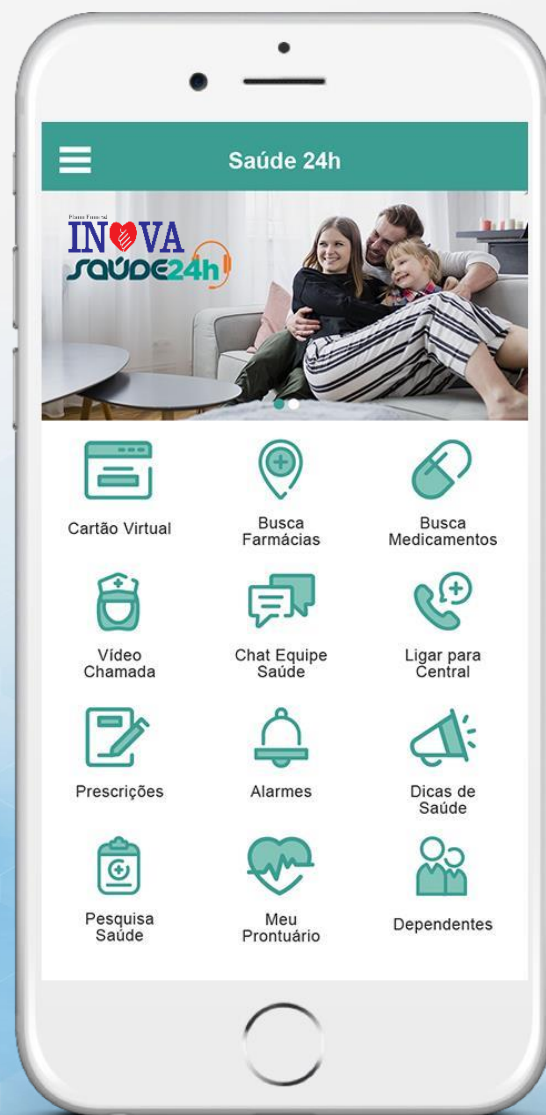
Saúde 24h

Plano Funeral
INOVA
SAÚDE24h

Cartão Virtual

Busca Farmácias

Busca Medicamentos

Vídeo Chamada

Chat Equipe Saúde

Ligar para Central

Prescrições

Alarmes

Dicas de Saúde

Pesquisa Saúde

Meu Prontuário

Dependentes